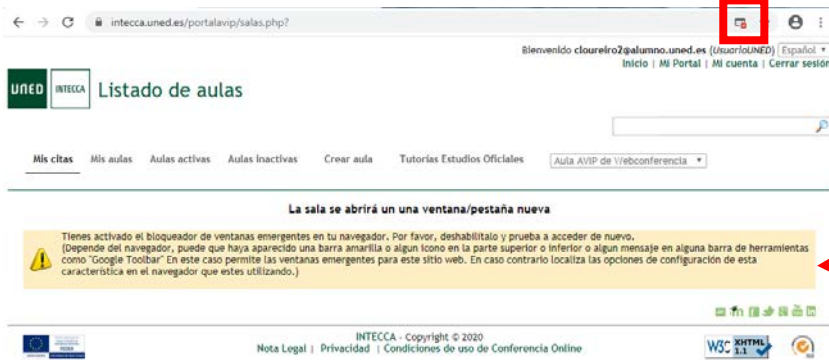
intecca.uned.es/portalavip/salas.php?

Bienvenido cloureiro2@alumno.uned.es (UsuarioUNED) Español
Inicio | Mi Portal | Mi cuenta | Cerrar sesión

UNED INTECCA Listado de aulas

Mis citas Mis aulas Aulas activas Aulas inactivas Crear aula Tutorías Estudios Oficiales Aula AVIP de Webconferencia

La sala se abrirá un una ventana/pestaña nueva

Tienes activado el bloqueador de ventanas emergentes en tu navegador. Por favor, deshabilitalo y prueba a acceder de nuevo.
(Depende del navegador, puede que haya aparecido una barra amarilla o algun icono en la parte superior o inferior o algun mensaje en alguna barra de herramientas como "Google Toolbar" En este caso permite las ventanas emergentes para este sitio web. En caso contrario localiza las opciones de configuración de esta característica en el navegador que estes utilizando.)

INTECCA - Copyright © 2020
Nota Legal | Privacidad | Condiciones de uso de Conferencia Online

W3C XHTML 1.1